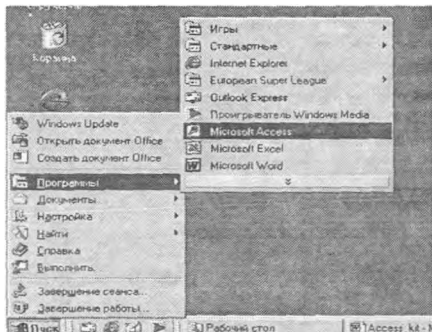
Корзина

Игры
Стандартные
Internet Explorer
European Super League
Outlook Express
Проигрыватель Windows Media
Microsoft Access
Microsoft Excel
Microsoft Word

Windows Update
Открыть документ Office
Создать документ Office
Программы
Документы
Настройка
Найти
Справка
Выполнить...
Завершение сеанса...
Завершение работы...

Пуск
Рабочий стол
Access: k4